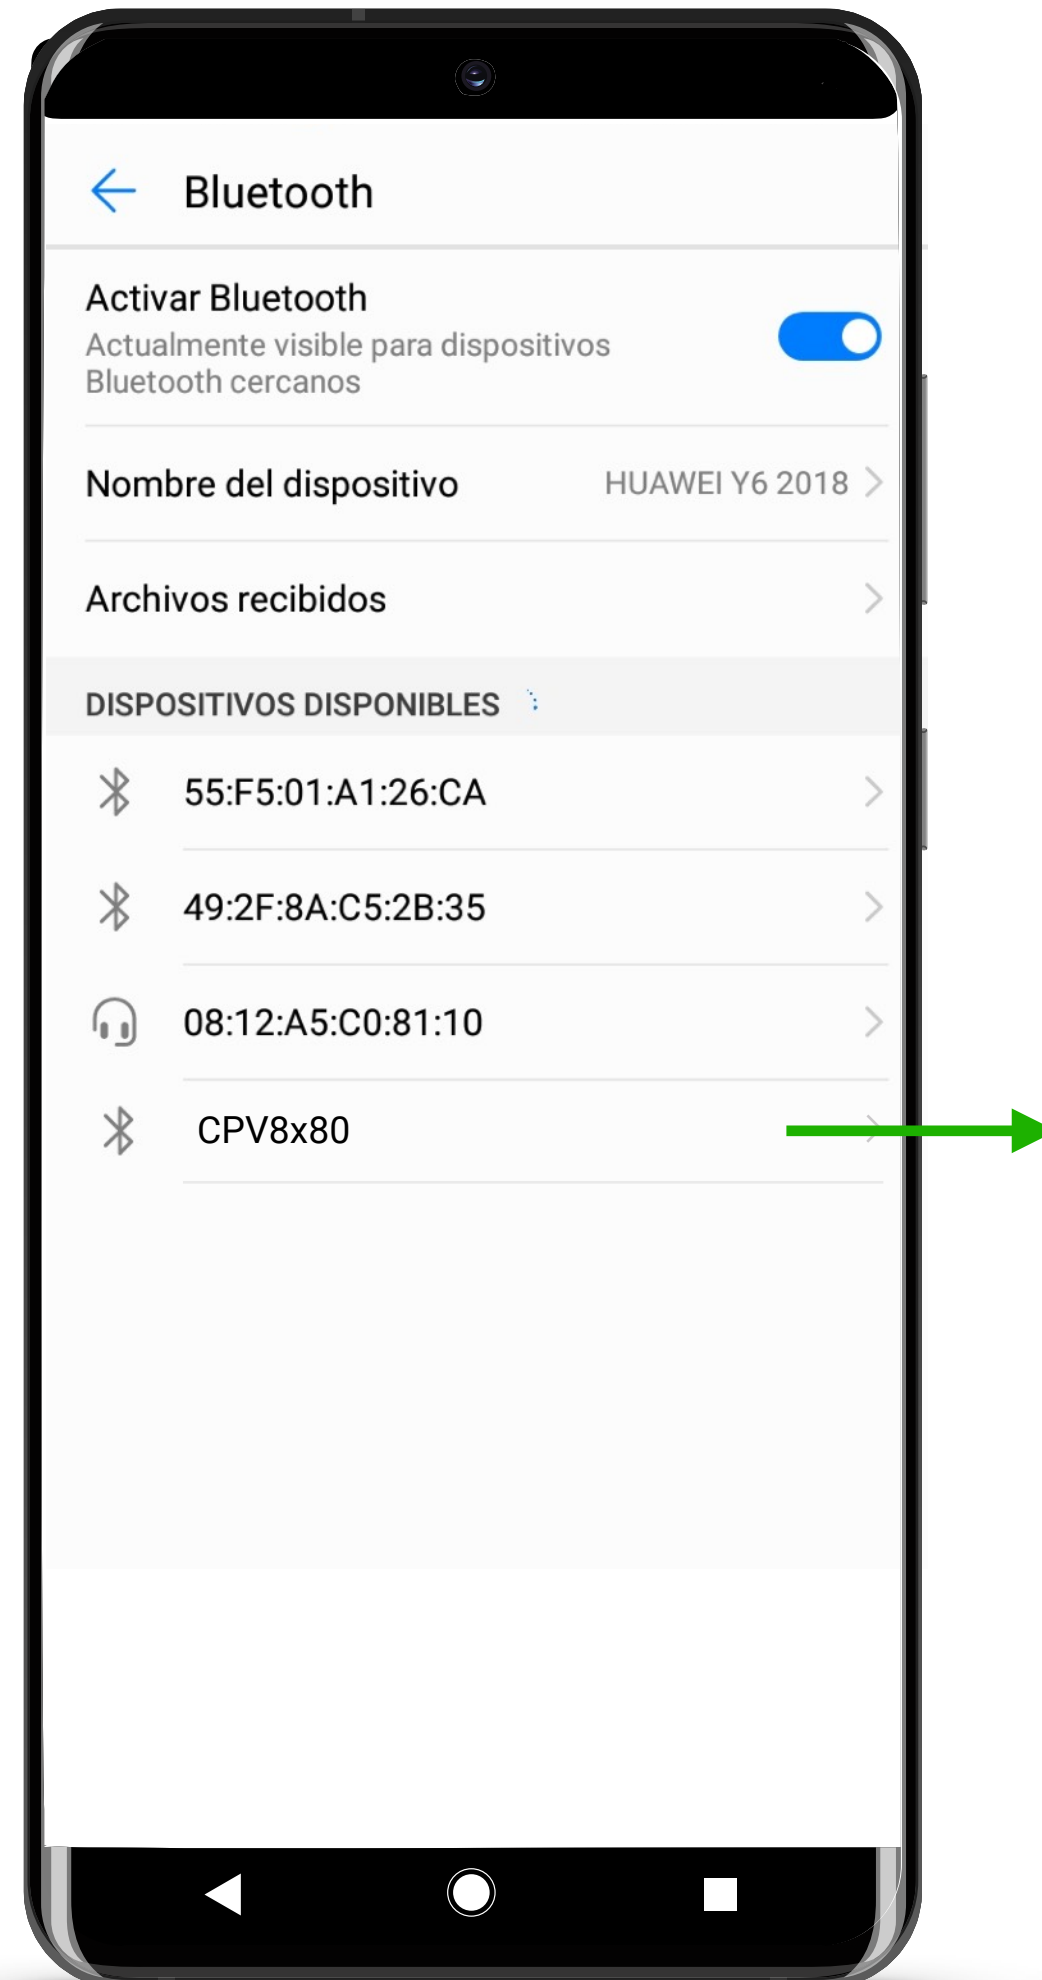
Bluetooth

Activar Bluetooth
Actualmente visible para dispositivos Bluetooth cercanos

Nombre del dispositivo HUAWEI Y6 2018

Archivos recibidos

DISPOSITIVOS DISPONIBLES

55:F5:01:A1:26:CA

49:2F:8A:C5:2B:35

08:12:A5:C0:81:10

CPV8x80